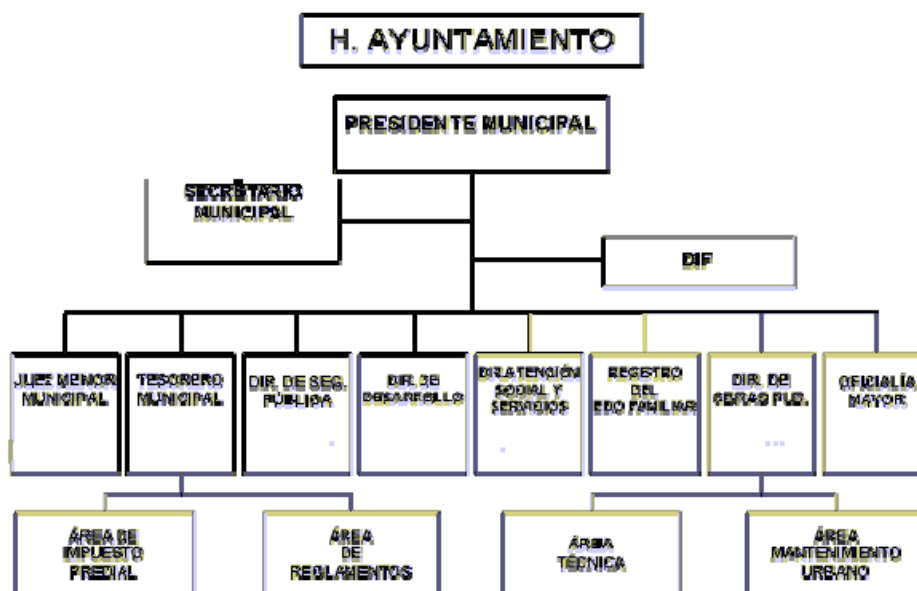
H. AYUNTAMIENTO

PRESIDENTE MUNICIPAL

SECRETARIO MUNICIPAL

DIF

JUEZ MENOR MUNICIPAL

TESORERO MUNICIPAL

DIR. DE SEG. PÚBLICA

DIR. DE DESARROLLO

DIR. ATENCIÓN SOCIAL Y SERVICIOS

REGISTRO DEL EDO FAMILIAR

DIR. DE OBRAS PUB.

OFICIALÍA MAYOR

ÁREA DE IMPUESTO PREDIAL

ÁREA DE REGLAMENTOS

ÁREA TÉCNICA

ÁREA MANTENIMIENTO URBANO